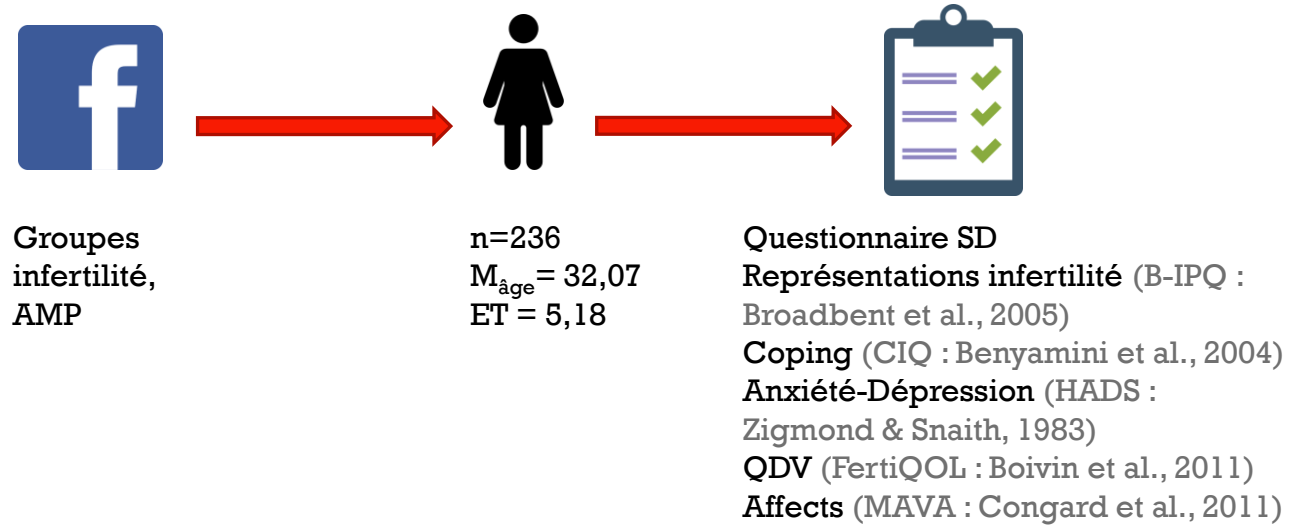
f

Groupes infertilité, AMP

n=236
$M_{\hat{a}ge}$= 32,07
ET = 5,18

Questionnaire SD
Représentations infertilité (B-IPQ : Broadbent et al., 2005)
Coping (CIQ : Benyamini et al., 2004)
Anxiété-Dépression (HADS : Zigmond & Snaith, 1983)
QDV (FertiQOL : Boivin et al., 2011)
Affects (MAVA : Congard et al., 2011)